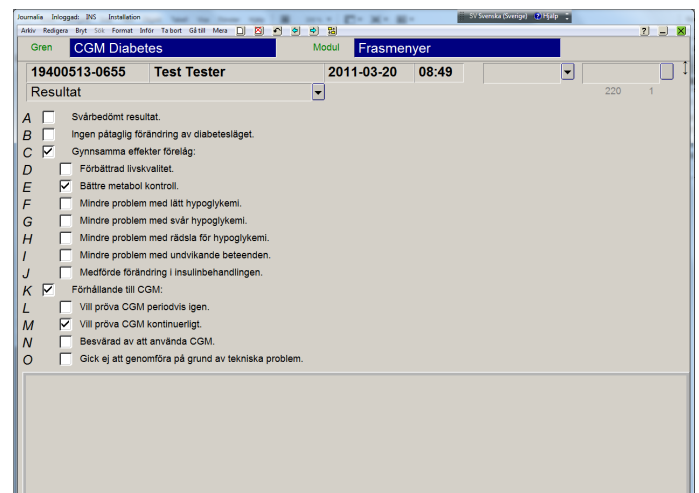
Journalia Inloggad: INS Installation

SV Svenska (Sverige) Hjälp

Arkiv Redigera Bryt Sök Format Infór Ta bort Gå till Mera

Gren CGM Diabetes

Modul Frasmenyer

19400513-0655 Test Tester 2011-03-20 08:49

Resultat

220 1

A Svårbedömt resultat.
B Ingen påtaglig förändring av diabetesläget.
C ☑ Gynnsamma effekter förelåg:
D Förbättrad livskvalitet.
E ☑ Bättre metabol kontroll.
F Mindre problem med lätt hypoglykemi.
G Mindre problem med svår hypoglykemi.
H Mindre problem med rädsla för hypoglykemi.
I Mindre problem med undvikande beteenden.
J Medförde förändring i insulinbehandlingen.
K ☑ Förhållande till CGM:
L Vill pröva CGM periodvis igen.
M ☑ Vill pröva CGM kontinuerligt.
N Besvärad av att använda CGM.
O Gick ej att genomföra på grund av tekniska problem.